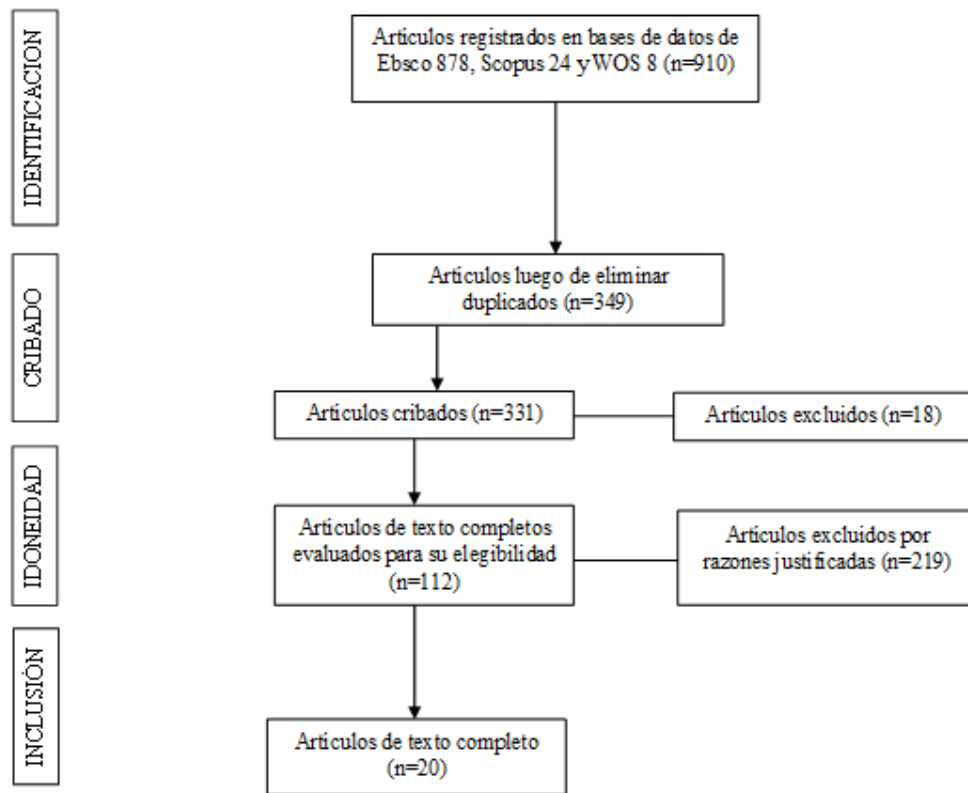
IDENTIFICACION

Artículos registrados en bases de datos de Ebsco 878, Scopus 24 y WOS 8 (n=910)

CRIBADO

Artículos luego de eliminar duplicados (n=349)

Artículos cribados (n=331)

Artículos excluidos (n=18)

IDONEIDAD

Artículos de texto completos evaluados para su elegibilidad (n=112)

Artículos excluidos por razones justificadas (n=219)

INCLUSIÓN

Artículos de texto completo (n=20)